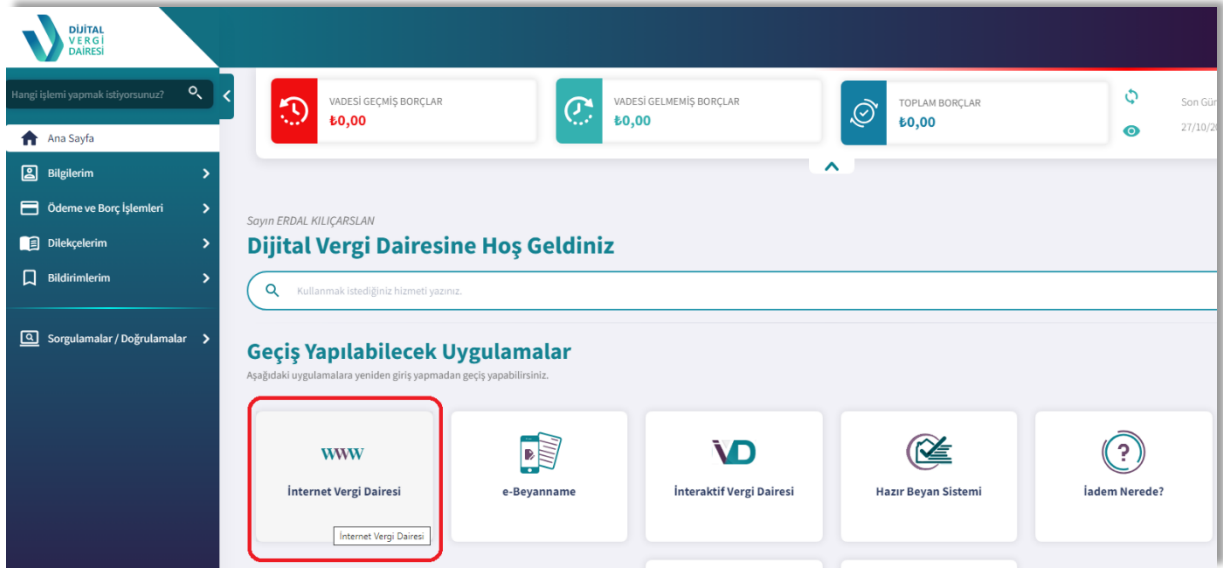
DİJİTAL VERGİ DAİRESİ

Hangi işlemi yapmak istiyorsunuz?

Ana Sayfa

Bilgilerim

Ödeme ve Borç İşlemleri

Dilekçelerim

Bildirimlerim

Sorgulamalar / Doğrulamalar

VADESİ GEÇMİŞ BORÇLAR
₺0,00

VADESİ GELMEMİŞ BORÇLAR
₺0,00

TOPLAM BORÇLAR
₺0,00

Son Gün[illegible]
27/10/2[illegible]

Sayın ERDAL KILIÇARSLAN

Dijital Vergi Dairesine Hoş Geldiniz

Kullanmak istediğiniz hizmeti yazınız.

Geçiş Yapılabilecek Uygulamalar

Aşağıdaki uygulamalara yeniden giriş yapmadan geçiş yapabilirsiniz.

WWW
İnternet Vergi Dairesi
İnternet Vergi Dairesi

e-Beyanname

VD
İnteraktif Vergi Dairesi

Hazır Beyan Sistemi

İadem Nerede?